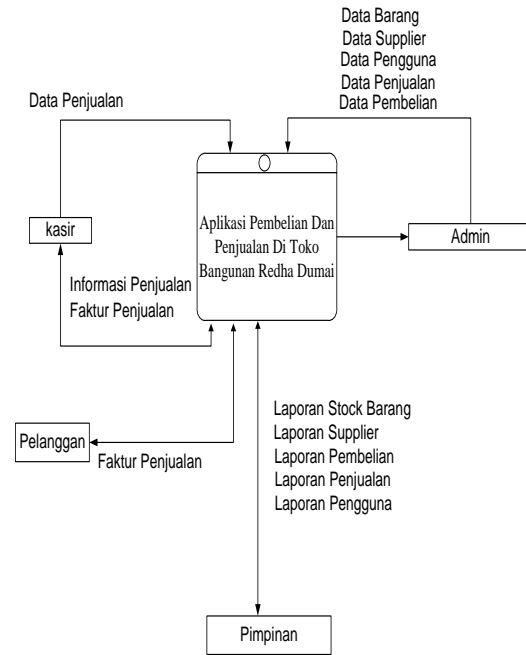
Data Barang
Data Supplier
Data Pengguna
Data Penjualan
Data Pembelian

Data Penjualan

0

Aplikasi Pembelian Dan Penjualan Di Toko Bangunan Redha Dumai

kasir

Admin

Informasi Penjualan
Faktur Penjualan

Laporan Stock Barang
Laporan Supplier
Laporan Pembelian
Laporan Penjualan
Laporan Pengguna

Pelanggan

Faktur Penjualan

Pimpinan